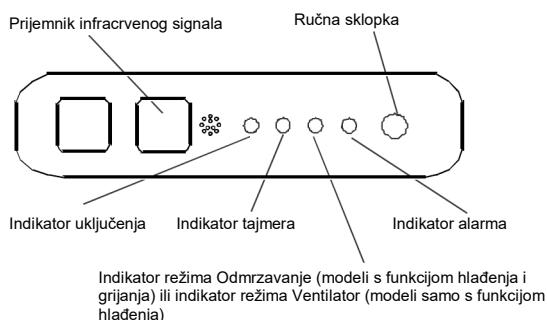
Prijemnik infracrvenog signala

Ručna sklopka

Indikator uključenja

Indikator tajmera

Indikator alarma

Indikator režima Odmrzavanje (modeli s funkcijom hlađenja i grijanja) ili indikator režima Ventilator (modeli samo s funkcijom hlađenja)